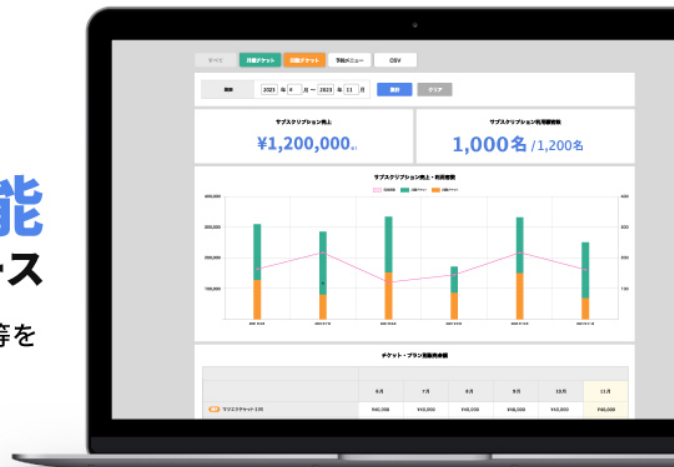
能
ース
等を

すべて
月額チケット
回数チケット
予約メニュー
CSV

期間
2021 年 8 月 ～ 2023 年 11 月
検索
クリア

サブスクリプション売上
¥1,200,000

サブスクリプション利用顧客数
1,000名 /1,200名

サブスクリプション売上・利用者数

400,000
300,000
200,000
100,000

400
300
200
100

チケット・プラン別販売金額

| | 8月 | 7月 | 8月 | 9月 | 10月 | 11月 |
|---|---|---|---|---|---|---|
| マツエクチケット 3 月 | ¥40,000 | ¥40,000 | ¥40,000 | ¥46,000 | ¥40,000 | ¥40,000 |